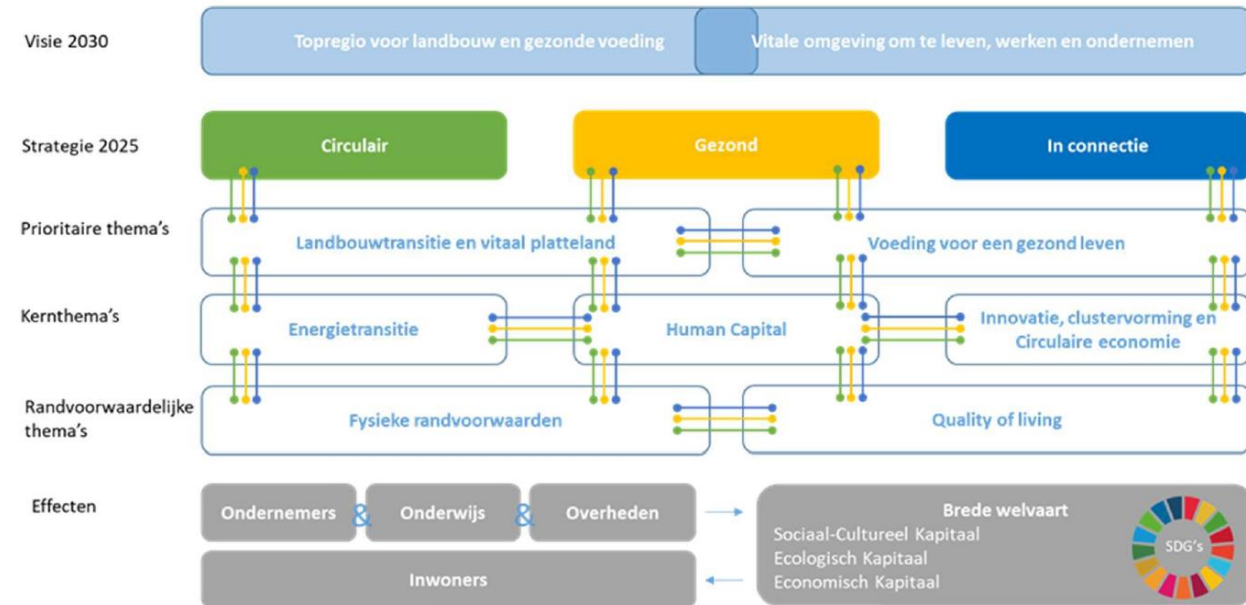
Visie 2030

Topregio voor landbouw en gezonde voeding

Vitale omgeving om te leven, werken en ondernemen

Strategie 2025

Circulair

Gezond

In connectie

Prioritaire thema's

Landbouwtransitie en vitaal platteland

Voeding voor een gezond leven

Kernthema's

Energietransitie

Human Capital

Innovatie, clustervorming en Circulaire economie

Randvoorwaardelijke thema's

Fysieke randvoorwaarden

Quality of living

Effecten

Ondernemers & Onderwijs & Overheden

Inwoners

Brede welvaart
Sociaal-Cultureel Kapitaal
Ecologisch Kapitaal
Economisch Kapitaal

SDG's